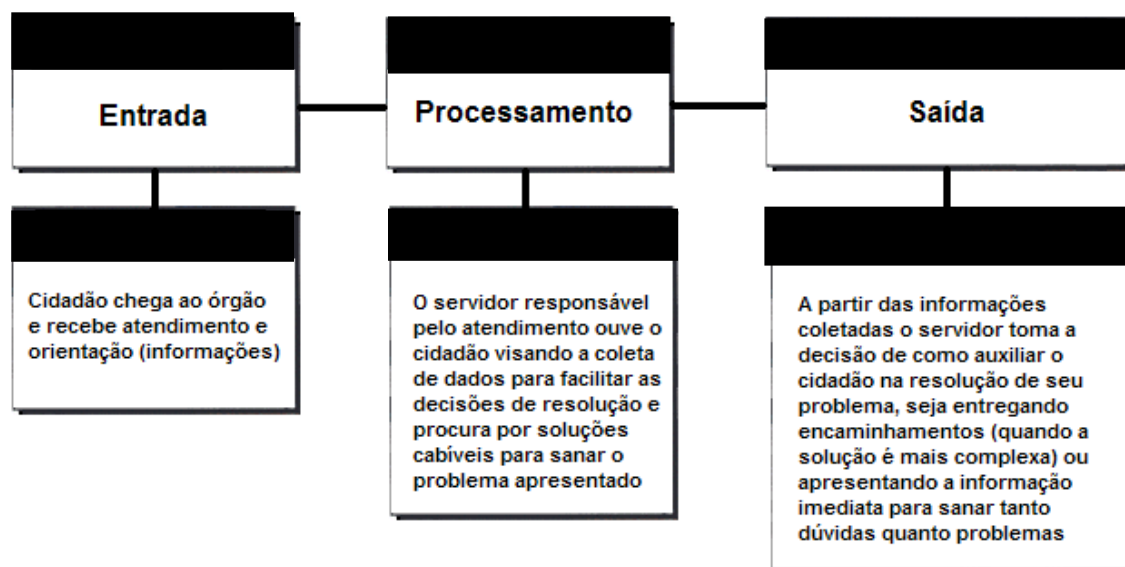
Entrada

Processamento

Saída

Cidadão chega ao órgão e recebe atendimento e orientação (informações)

O servidor responsável pelo atendimento ouve o cidadão visando a coleta de dados para facilitar as decisões de resolução e procura por soluções cabíveis para sanar o problema apresentado

A partir das informações coletadas o servidor toma a decisão de como auxiliar o cidadão na resolução de seu problema, seja entregando encaminhamentos (quando a solução é mais complexa) ou apresentando a informação imediata para sanar tanto dúvidas quanto problemas